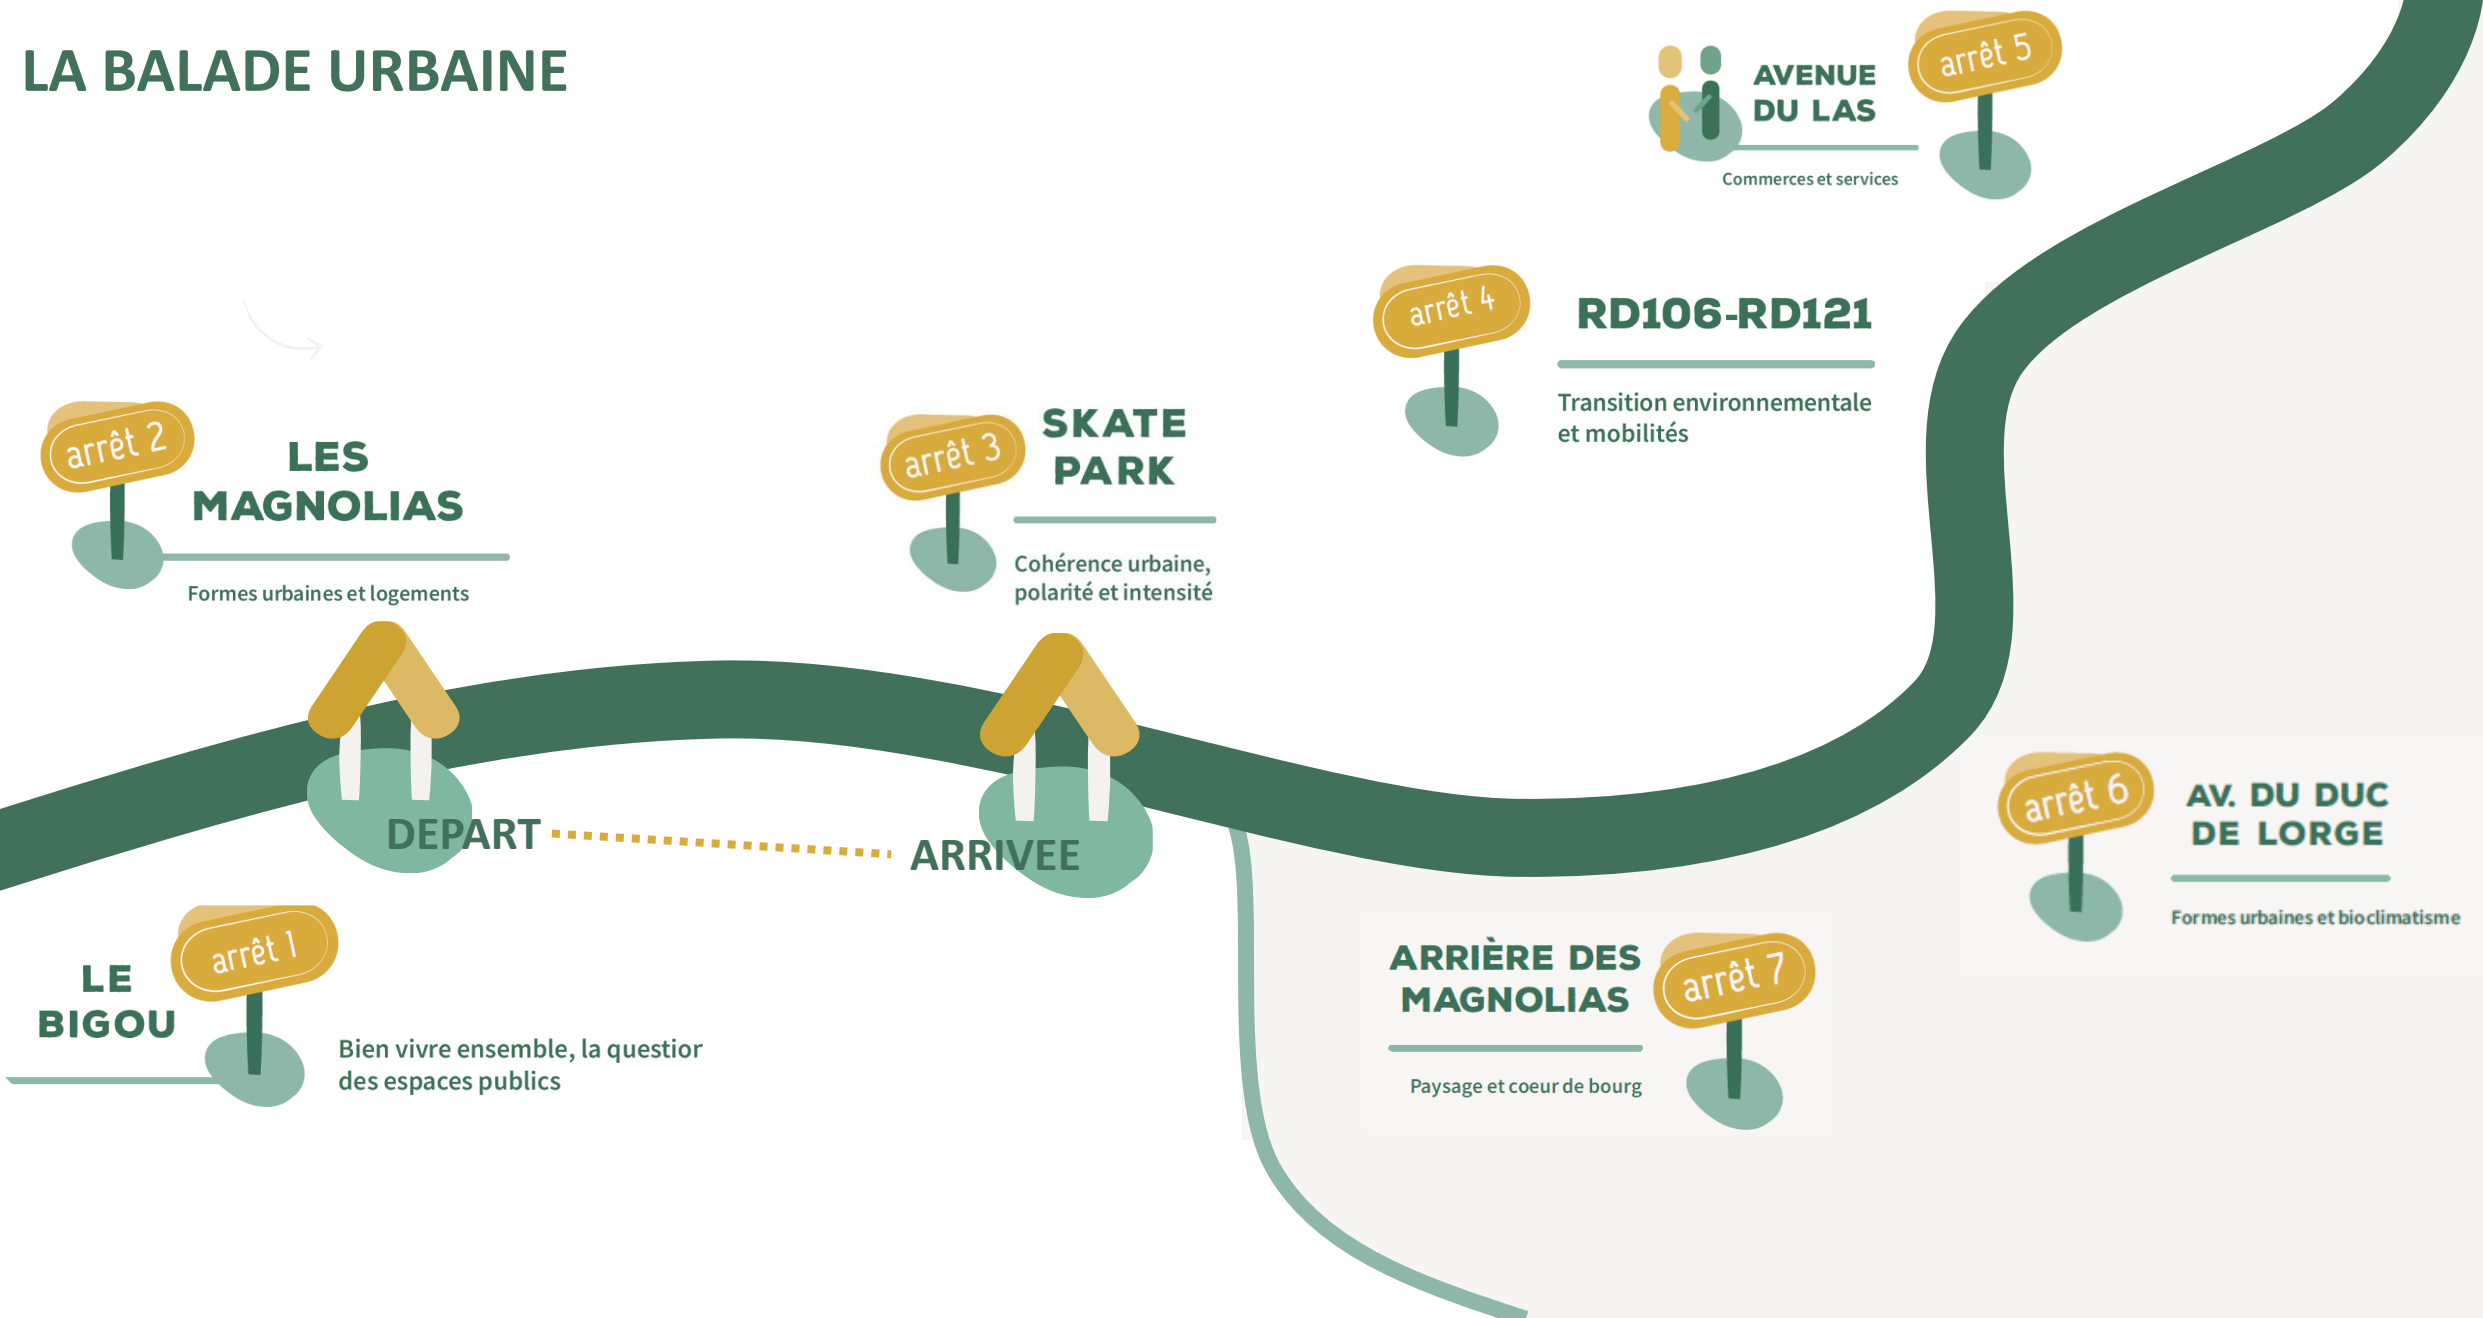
LA BALADE URBAINE

arrêt 5
AVENUE DU LAS
Commerces et services

arrêt 4
RD106-RD121
Transition environnementale et mobilités

arrêt 2
LES MAGNOLIAS
Formes urbaines et logements

arrêt 3
SKATE PARK
Cohérence urbaine, polarité et intensité

DEPART
ARRIVEE

arrêt 6
AV. DU DUC DE LORGE
Formes urbaines et bioclimatisme

LE BIGOU
arrêt 1
Bien vivre ensemble, la questior des espaces publics

ARRIÈRE DES MAGNOLIAS
arrêt 7
Paysage et coeur de bourg